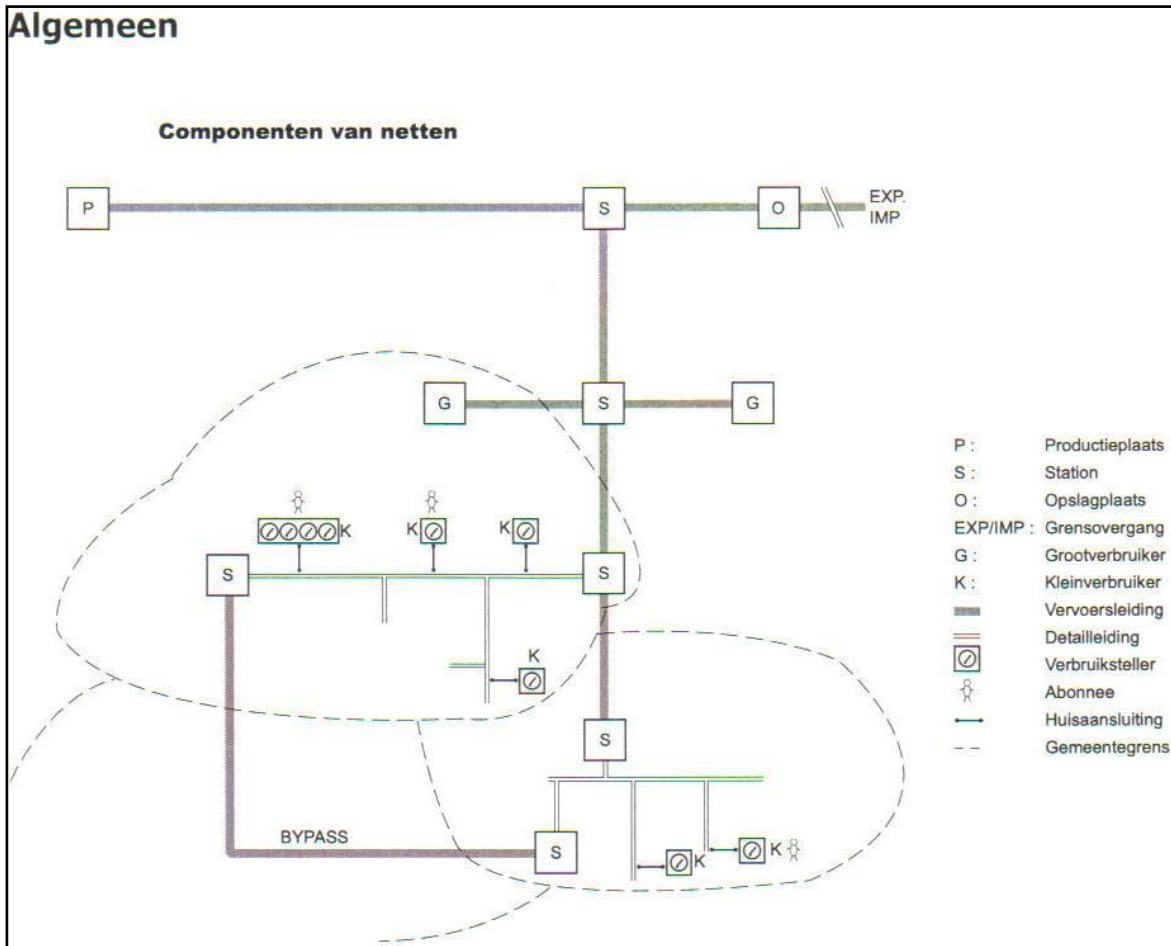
Algemeen

Componenten van netten

P

S

O

EXP.
IMP

G

S

G

K

K

K

S

S

K

S

BYPASS

S

K

K

P : Productieplaats
S : Station
O : Opslagplaats
EXP/IMP : Grensovergang
G : Grootverbruiker
K : Kleinverbruiker
Vervoersleiding
Detailleiding
Verbruiksteller
Abonnee
Huisaansluiting
Gemeentegrens